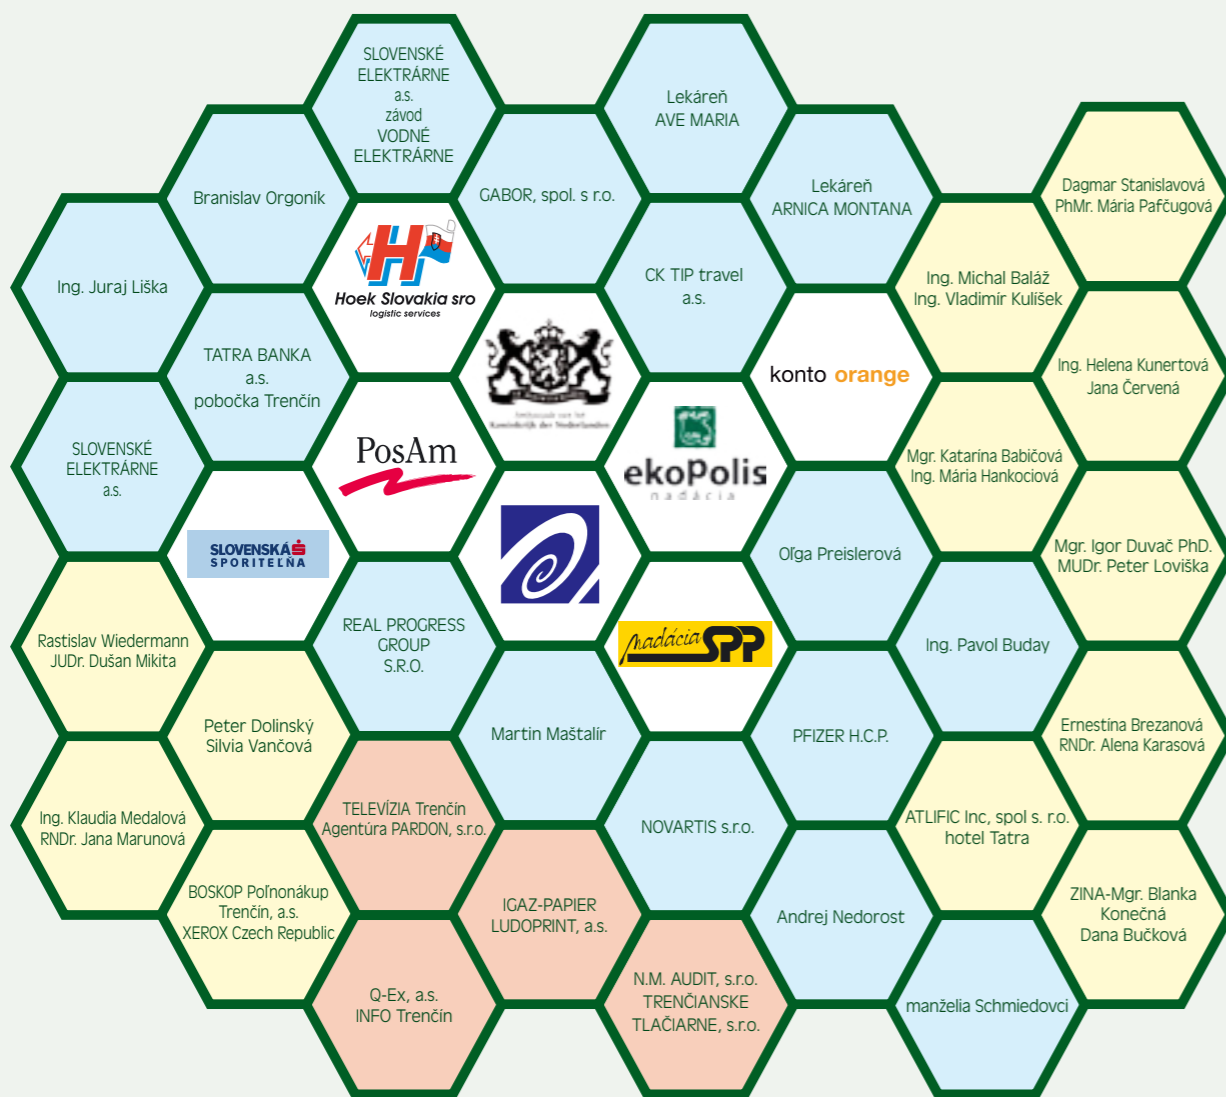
SLOVENSKÉ ELEKTRÁRNE a.s. závod VODNÉ ELEKTRÁRNE

Lekáreň AVE MARIA

Branislav Orgoník

GABOR, spol. s r.o.

Lekáreň ARNICA MONTANA

Dagmar Stanislavová PhMr. Mária Pafčugová

Ing. Juraj Liška

Hoek Slovakia sro logistic services

CK TIP travel a.s.

Ing. Michal Baláž Ing. Vladimír Kulíšek

TATRA BANKA a.s. pobočka Trenčín

Ambassade van het Koninkrijk der Nederlanden

konto orange

Ing. Helena Kunertová Jana Červená

SLOVENSKÉ ELEKTRÁRNE a.s.

PosAm

ekoPolis nadácia

Mgr. Katarína Babičová Ing. Mária Hankociová

SLOVENSKÁ SPORITEĽŇA

Oľga Preislerová

Mgr. Igor Duvač PhD. MUDr. Peter Loviška

Rastislav Wiedermann JUDr. Dušan Mikita

REAL PROGRESS GROUP S.R.O.

nadácia SPP

Ing. Pavol Buday

Peter Dolinský Silvia Vančová

Martin Maštalír

PFIZER H.C.P.

Ernestína Brezanová RNDr. Alena Karasová

Ing. Klaudia Medalová RNDr. Jana Marunová

TELEVÍZIA Trenčín Agentúra PARDON, s.r.o.

NOVARTIS s.r.o.

ATLIFIC Inc, spol s. r.o. hotel Tatra

BOSKOP Poľnonákup Trenčín, a.s. XEROX Czech Republic

IGAZ-PAPIER LUDOPRINT, a.s.

Andrej Nedorost

ZINA-Mgr. Blanka Konečná Dana Bučková

Q-Ex, a.s. INFO Trenčín

N.M. AUDIT, s.r.o. TRENČIANSKE TLAČIARNE, s.r.o.

manželia Schmiedovci